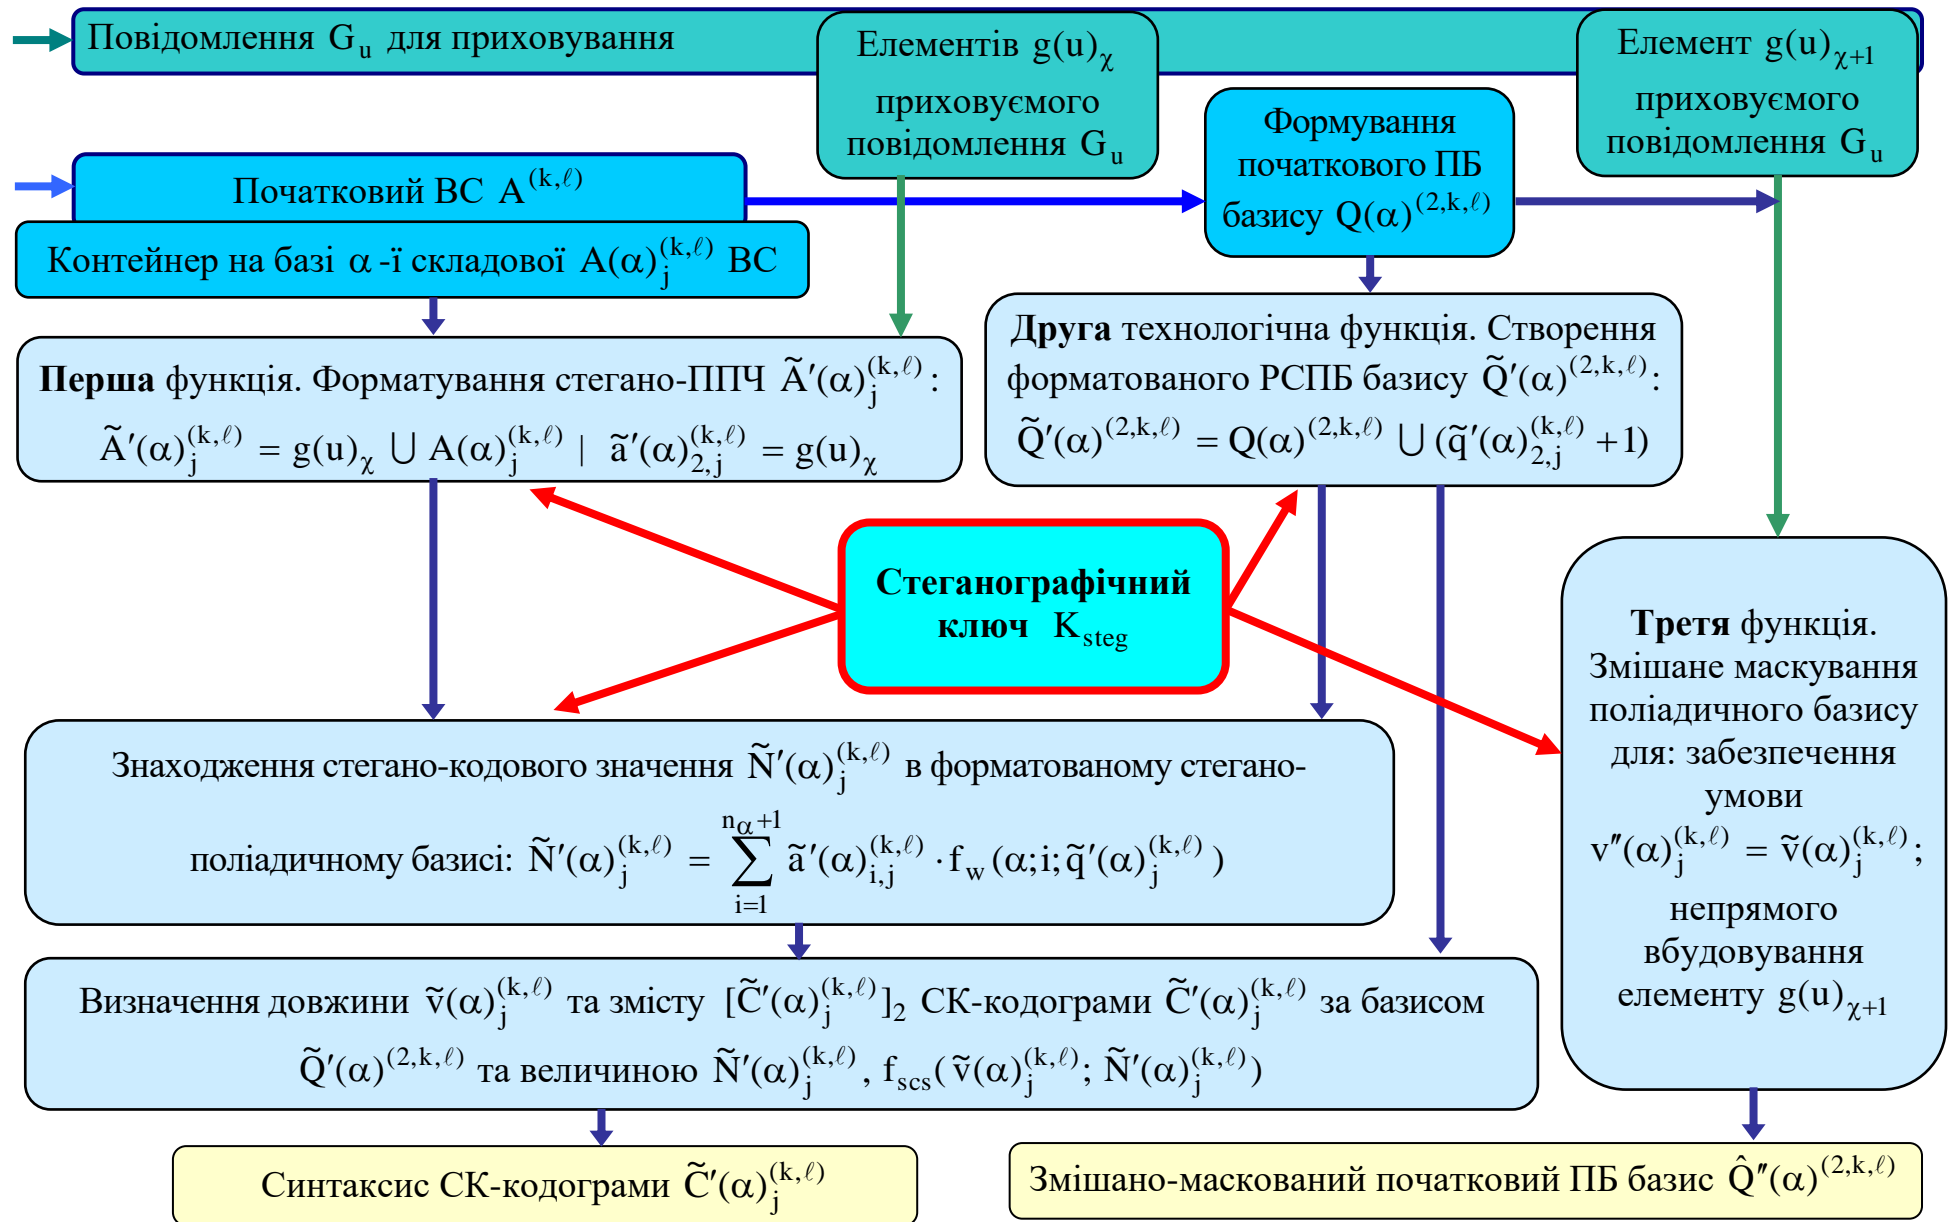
Повідомлення $G_u$ для приховування

Елементів $g(u)_\chi$ приховуємого повідомлення $G_u$

Елемент $g(u)_{\chi+1}$ приховуємого повідомлення $G_u$

Формування початкового ПБ базису $Q(\alpha)^{(2,k,\ell)}$

Початковий ВС $A^{(k,\ell)}$

Контейнер на базі $\alpha$-ї складової $A(\alpha)_j^{(k,\ell)}$ ВС

**Перша** функція. Форматування стегано-ППЧ $\tilde{A}'(\alpha)_j^{(k,\ell)}$:
$\tilde{A}'(\alpha)_j^{(k,\ell)} = g(u)_\chi \cup A(\alpha)_j^{(k,\ell)} \mid \tilde{a}'(\alpha)_{2,j}^{(k,\ell)} = g(u)_\chi$

**Друга** технологічна функція. Створення форматованого РСПБ базису $\tilde{Q}'(\alpha)^{(2,k,\ell)}$:
$\tilde{Q}'(\alpha)^{(2,k,\ell)} = Q(\alpha)^{(2,k,\ell)} \cup (\tilde{q}'(\alpha)_{2,j}^{(k,\ell)} + 1)$

**Стеганографічний ключ** $K_{steg}$

**Третя** функція. Змішане маскування поліадичного базису для: забезпечення умови $v''(\alpha)_j^{(k,\ell)} = \tilde{v}(\alpha)_j^{(k,\ell)}$; непрямого вбудовування елементу $g(u)_{\chi+1}$

Знаходження стегано-кодового значення $\tilde{N}'(\alpha)_j^{(k,\ell)}$ в форматованому стегано-поліадичному базисі: $\tilde{N}'(\alpha)_j^{(k,\ell)} = \sum_{i=1}^{n_\alpha+1} \tilde{a}'(\alpha)_{i,j}^{(k,\ell)} \cdot f_w(\alpha;i;\tilde{q}'(\alpha)_j^{(k,\ell)})$

Визначення довжини $\tilde{v}(\alpha)_j^{(k,\ell)}$ та змісту $[\tilde{C}'(\alpha)_j^{(k,\ell)}]_2$ СК-кодограми $\tilde{C}'(\alpha)_j^{(k,\ell)}$ за базисом $\tilde{Q}'(\alpha)^{(2,k,\ell)}$ та величиною $\tilde{N}'(\alpha)_j^{(k,\ell)}$, $f_{scs}(\tilde{v}(\alpha)_j^{(k,\ell)}; \tilde{N}'(\alpha)_j^{(k,\ell)})$

Синтаксис СК-кодограми $\tilde{C}'(\alpha)_j^{(k,\ell)}$

Змішано-маскований початковий ПБ базис $\hat{Q}''(\alpha)^{(2,k,\ell)}$